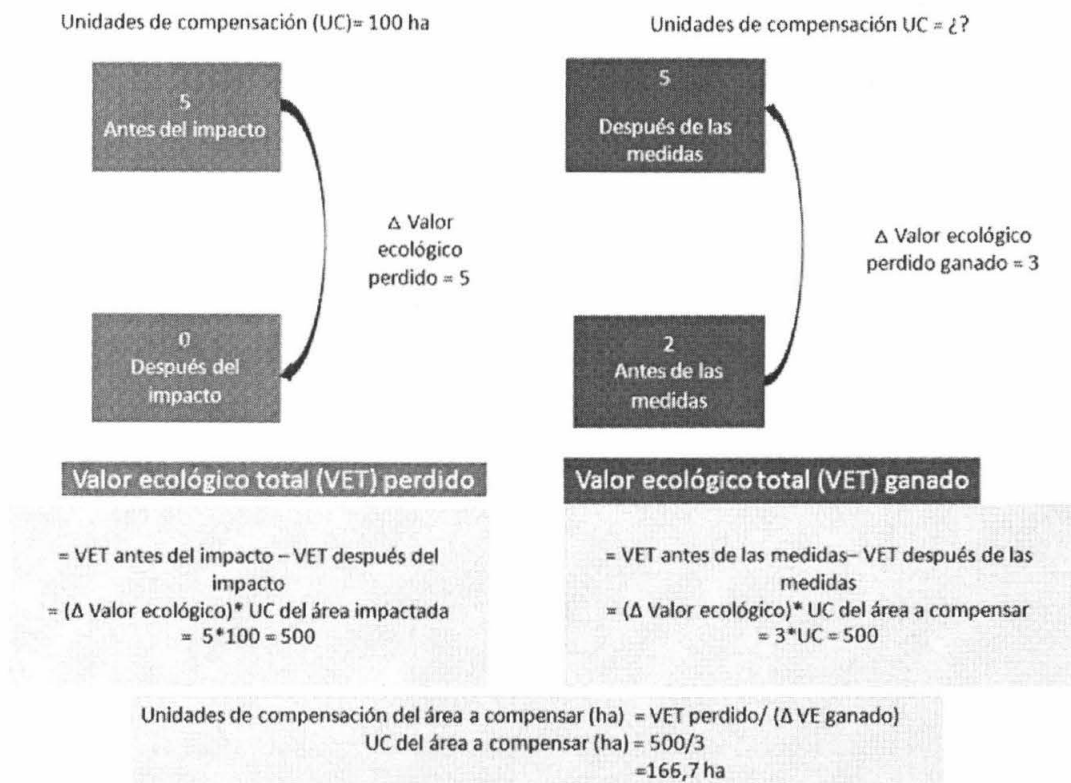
Unidades de compensación (UC)= 100 ha

5
Antes del impacto

Δ Valor ecológico perdido = 5

0
Después del impacto

Valor ecológico total (VET) perdido

= VET antes del impacto – VET después del impacto
= (Δ Valor ecológico)* UC del área impactada
= 5*100 = 500

Unidades de compensación UC = ¿?

5
Después de las medidas

Δ Valor ecológico perdido ganado = 3

2
Antes de las medidas

Valor ecológico total (VET) ganado

= VET antes de las medidas– VET después de las medidas
= (Δ Valor ecológico)* UC del área a compensar
= 3*UC = 500

Unidades de compensación del área a compensar (ha) = VET perdido/ (Δ VE ganado)
UC del área a compensar (ha) = 500/3
=166,7 ha